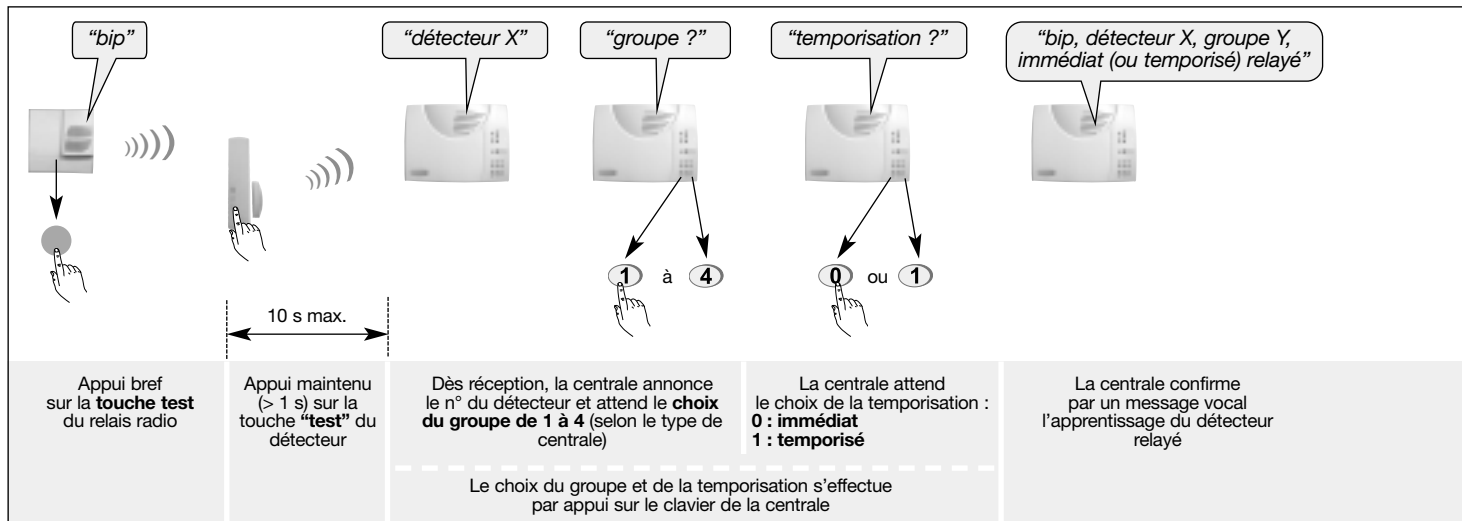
"bip"

"détecteur X"

"groupe ?"

"temporisation ?"

"bip, détecteur X, groupe Y, immédiat (ou temporisé) relayé"

1 à 4

0 ou 1

10 s max.

Appui bref sur la **touche test** du relais radio

Appui maintenu (> 1 s) sur la touche **"test"** du détecteur

Dès réception, la centrale annonce le n° du détecteur et attend le **choix du groupe de 1 à 4** (selon le type de centrale)

La centrale attend le choix de la temporisation :
**0 : immédiat**
**1 : temporisé**

La centrale confirme par un message vocal l'apprentissage du détecteur relayé

Le choix du groupe et de la temporisation s'effectue par appui sur le clavier de la centrale